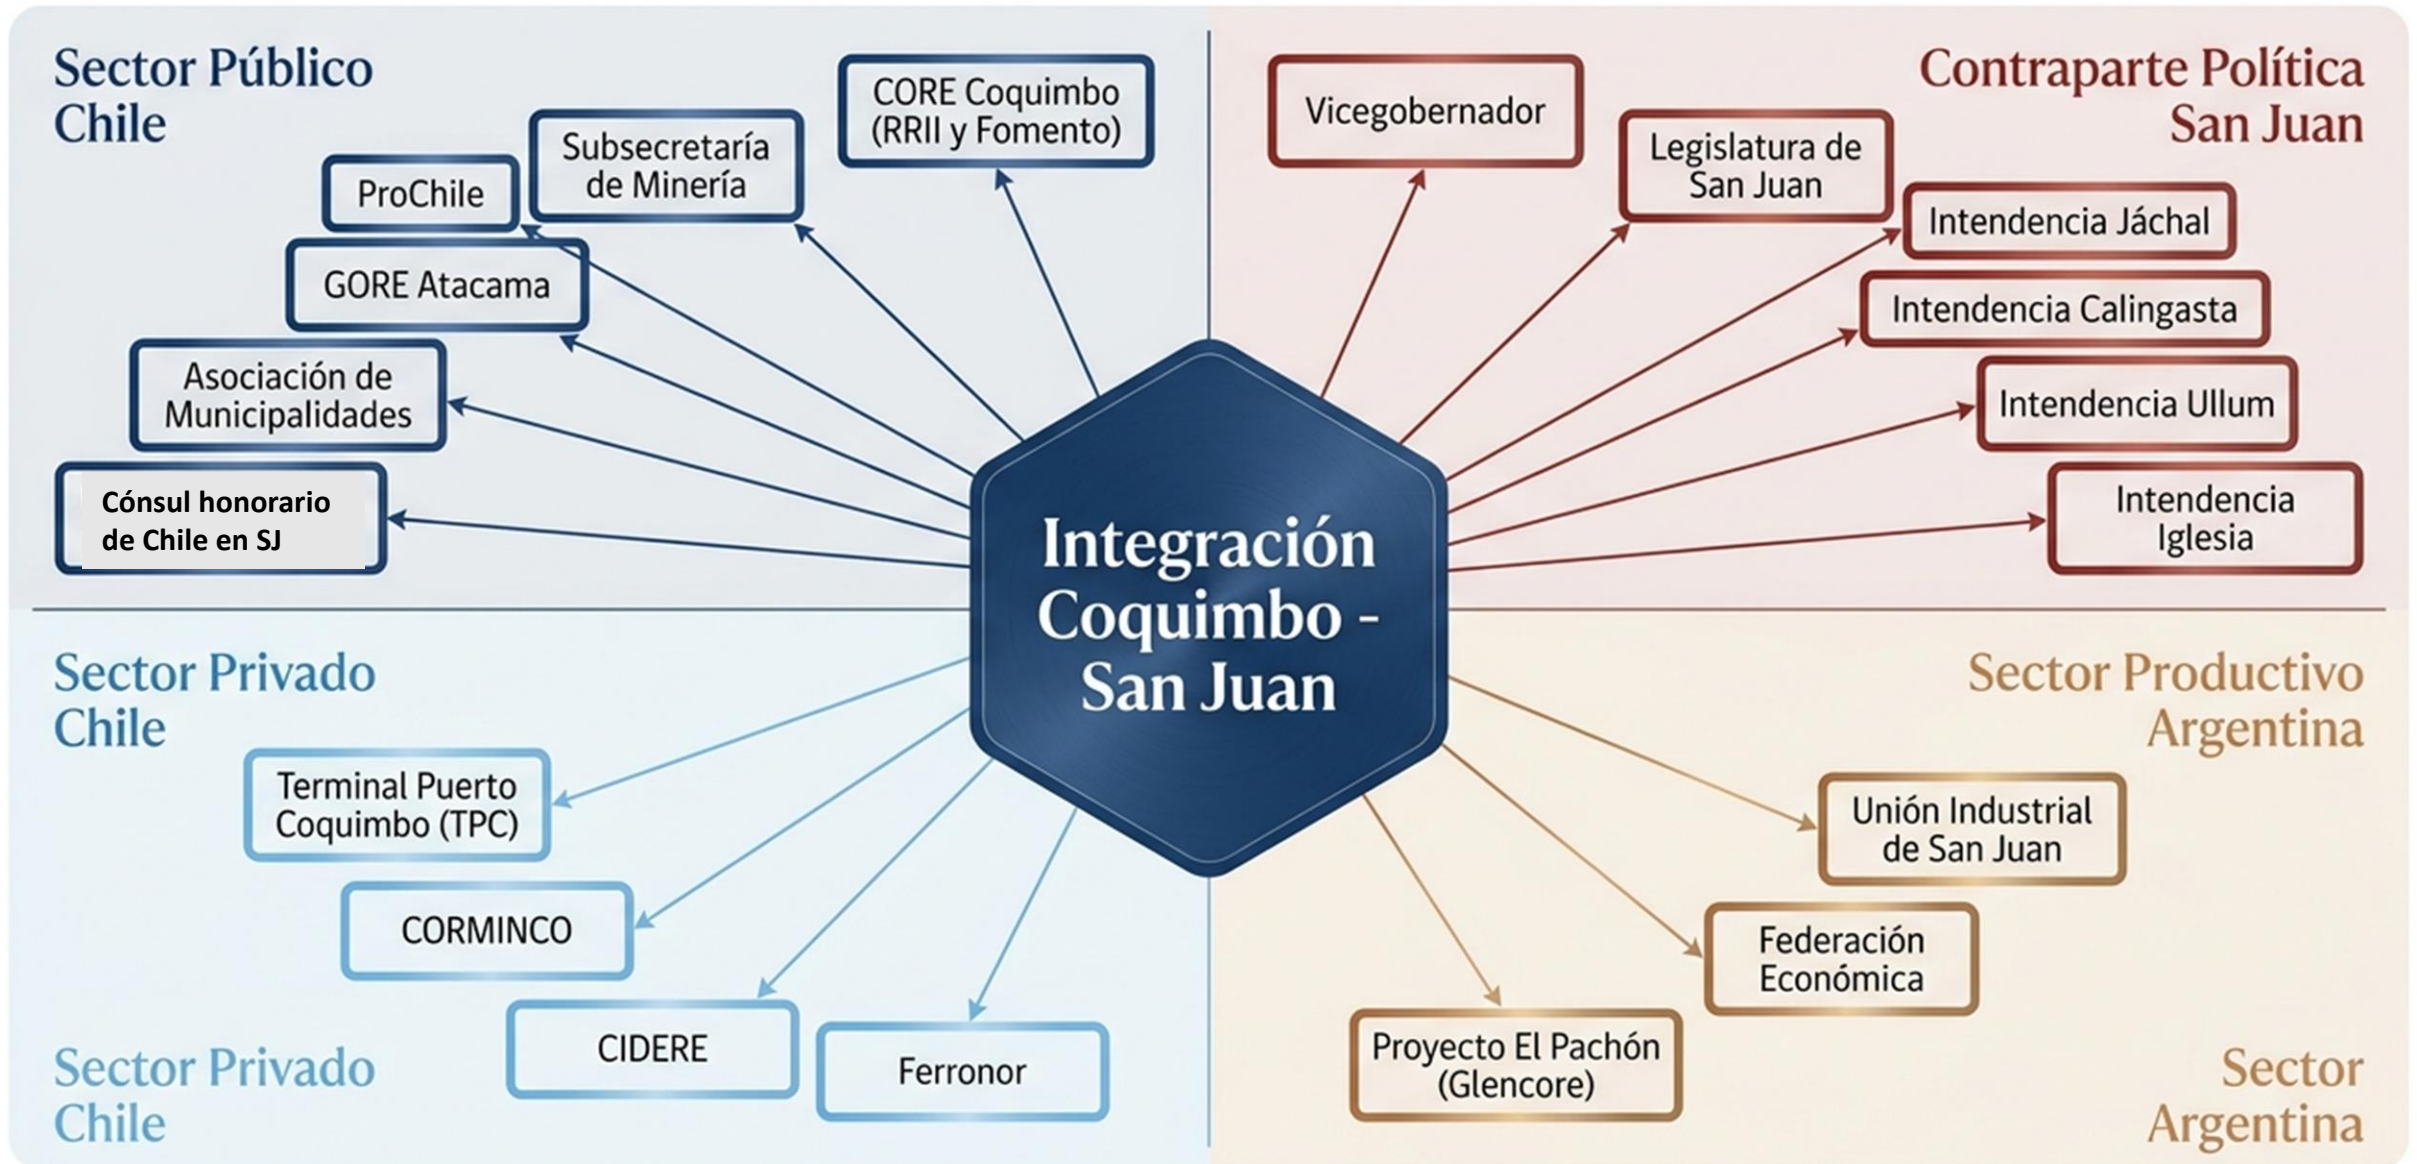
Sector Público Chile

CORE Coquimbo (RRII y Fomento)

Subsecretaría de Minería

ProChile

GORE Atacama

Asociación de Municipalidades

Cónsul honorario de Chile en SJ

Contraparte Política San Juan

Vicegobernador

Legislatura de San Juan

Intendencia Jáchal

Intendencia Calingasta

Intendencia Ullum

Intendencia Iglesia

Integración Coquimbo - San Juan

Sector Privado Chile

Terminal Puerto Coquimbo (TPC)

CORMINCO

CIDERE

Ferronor

Sector Privado Chile

Sector Productivo Argentina

Unión Industrial de San Juan

Federación Económica

Proyecto El Pachón (Glencore)

Sector Argentina